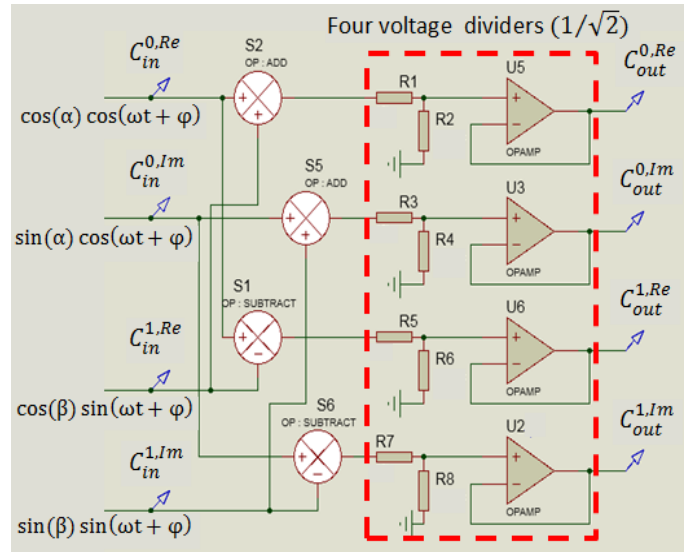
Four voltage dividers $(1/\sqrt{2})$

$C_{in}^{0,Re}$

$\cos(\alpha)\cos(\omega t+\varphi)$

S2
OP : ADD

R1

R2

U5

OPAMP

$C_{out}^{0,Re}$

$C_{in}^{0,Im}$

$\sin(\alpha)\cos(\omega t+\varphi)$

S5
OP : ADD

R3

R4

U3

OPAMP

$C_{out}^{0,Im}$

S1
OP : SUBTRACT

$C_{in}^{1,Re}$

$\cos(\beta)\sin(\omega t+\varphi)$

R5

R6

U6

OPAMP

$C_{out}^{1,Re}$

S6
OP : SUBTRACT

$C_{in}^{1,Im}$

$\sin(\beta)\sin(\omega t+\varphi)$

R7

R8

U2

OPAMP

$C_{out}^{1,Im}$